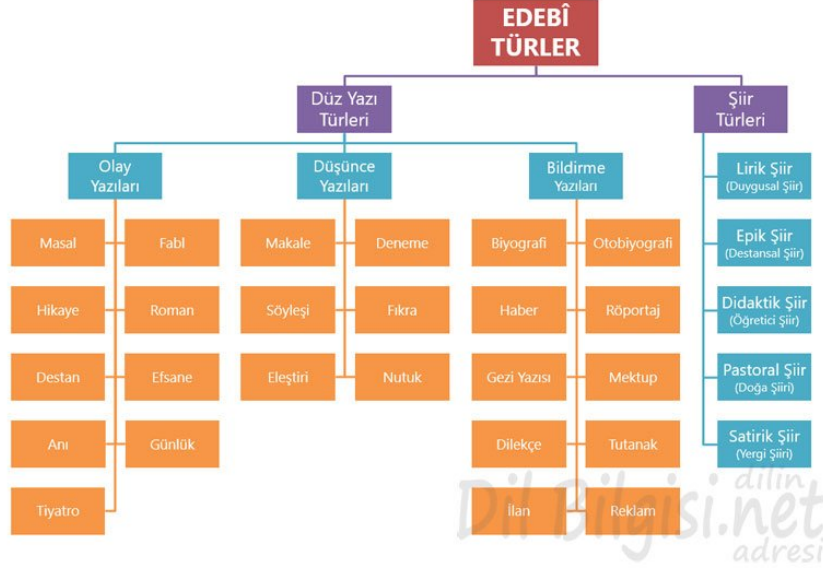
EDEBÎ TÜRLER

Düz Yazı Türleri

Şiir Türleri

Olay Yazıları

Masal
Fabl
Hikaye
Roman
Destan
Efsane
Anı
Günlük
Tiyatro

Düşünce Yazıları

Makale
Deneme
Söyleşi
Fıkra
Eleştiri
Nutuk

Bildirme Yazıları

Biyografi
Otobiyografi
Haber
Röportaj
Gezi Yazısı
Mektup
Dilekçe
Tutanak
İlan
Reklam

Lirik Şiir (Duygusal Şiir)
Epik Şiir (Destansal Şiir)
Didaktik Şiir (Öğretici Şiir)
Pastoral Şiir (Doğa Şiiri)
Satirik Şiir (Yergi Şiiri)

Dil Bilgisi.net dilin adresi